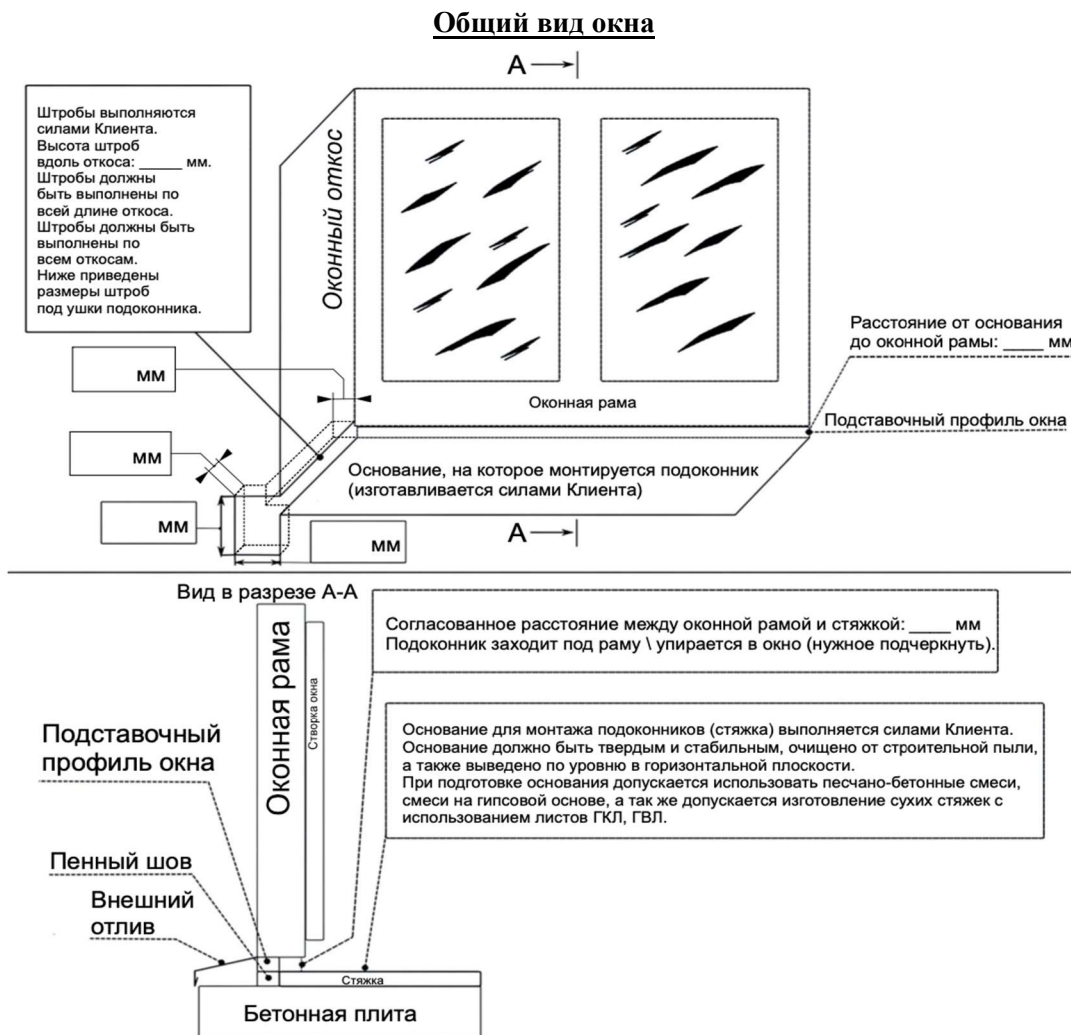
Общий вид окна

A

Штробы выполняются силами Клиента. Высота штроб вдоль откоса: _____ мм. Штробы должны быть выполнены по всей длине откоса. Штробы должны быть выполнены по всем откосам. Ниже приведены размеры штроб под ушки подоконника.

Оконный откос

Расстояние от основания до оконной рамы: ____ мм

мм

Оконная рама

Подставочный профиль окна

мм

Основание, на которое монтируется подоконник (изготавливается силами Клиента)

мм

мм

A

Вид в разрезе А-А

Согласованное расстояние между оконной рамой и стяжкой: ____ мм
Подоконник заходит под раму \ упирается в окно (нужное подчеркнуть).

Оконная рама

Створка окна

Основание для монтажа подоконников (стяжка) выполняется силами Клиента. Основание должно быть твердым и стабильным, очищено от строительной пыли, а также выведено по уровню в горизонтальной плоскости.
При подготовке основания допускается использовать песчано-бетонные смеси, смеси на гипсовой основе, а так же допускается изготовление сухих стяжек с использованием листов ГКЛ, ГВЛ.

Подставочный профиль окна

Пенный шов

Внешний отлив

Стяжка

Бетонная плита